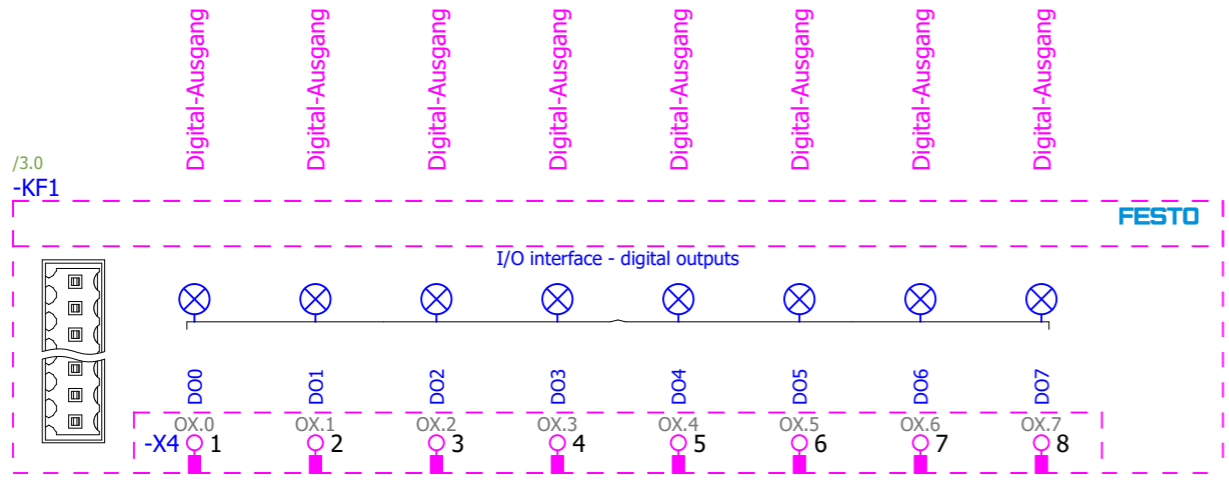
Digital-Ausgang
Digital-Ausgang
Digital-Ausgang
Digital-Ausgang
Digital-Ausgang
Digital-Ausgang
Digital-Ausgang
Digital-Ausgang

/3.0
-KF1

FESTO

I/O interface - digital outputs

DO0
DO1
DO2
DO3
DO4
DO5
DO6
DO7

OX.0
OX.1
OX.2
OX.3
OX.4
OX.5
OX.6
OX.7

-X4 1 2 3 4 5 6 7 8